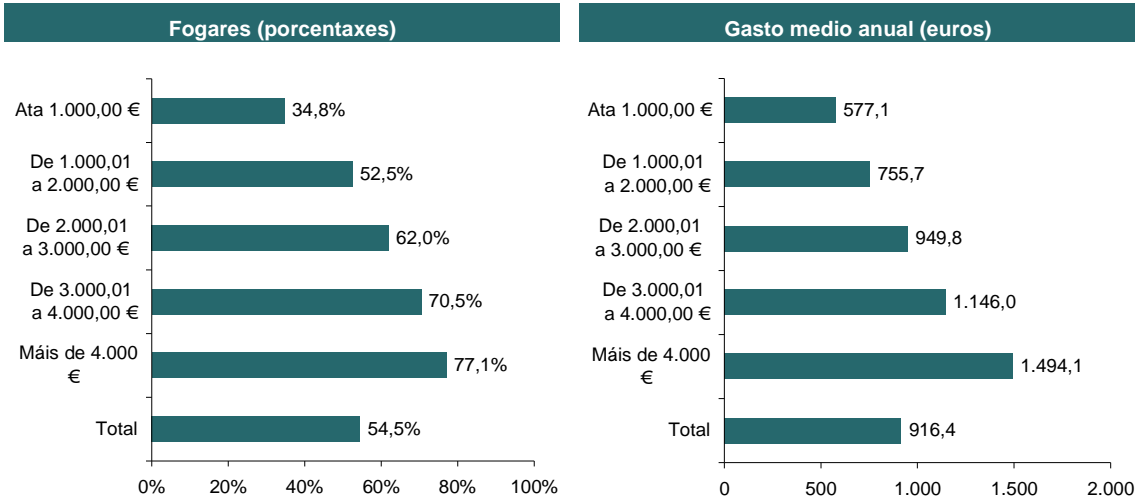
Fogares (porcentaxes)

Ata 1.000,00 € 34,8%
De 1.000,01 a 2.000,00 € 52,5%
De 2.000,01 a 3.000,00 € 62,0%
De 3.000,01 a 4.000,00 € 70,5%
Máis de 4.000 € 77,1%
Total 54,5%

0% 20% 40% 60% 80% 100%

Gasto medio anual (euros)

Ata 1.000,00 € 577,1
De 1.000,01 a 2.000,00 € 755,7
De 2.000,01 a 3.000,00 € 949,8
De 3.000,01 a 4.000,00 € 1.146,0
Máis de 4.000 € 1.494,1
Total 916,4

0 500 1.000 1.500 2.000